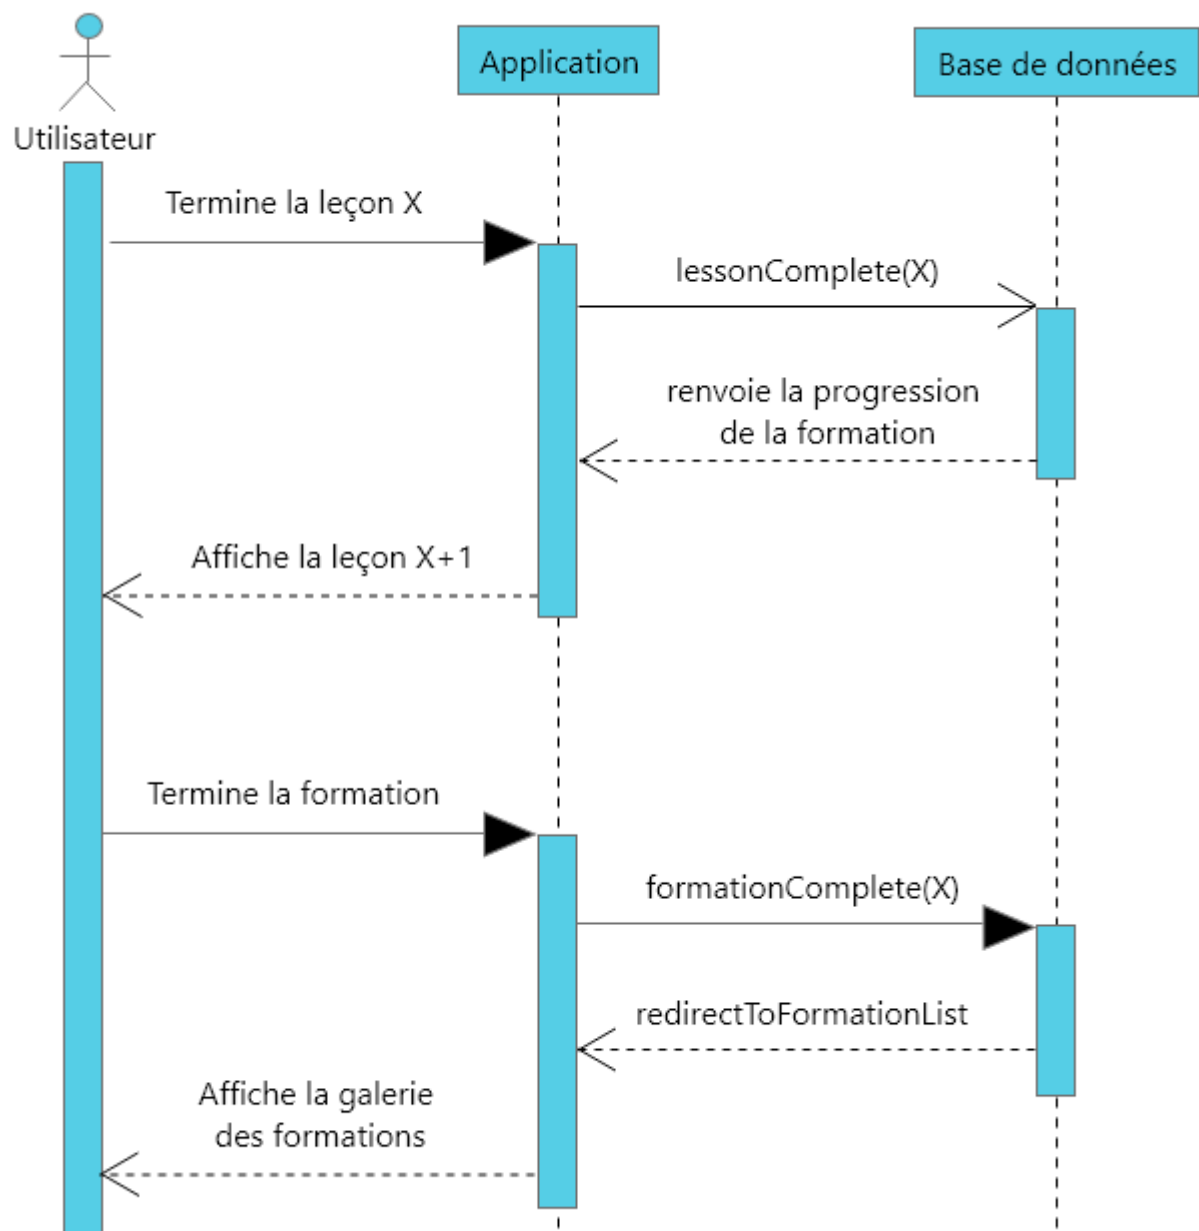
Utilisateur

Application

Base de données

Termine la leçon X

lessonComplete(X)

renvoie la progression de la formation

Affiche la leçon X+1

Termine la formation

formationComplete(X)

redirectToFormationList

Affiche la galerie des formations